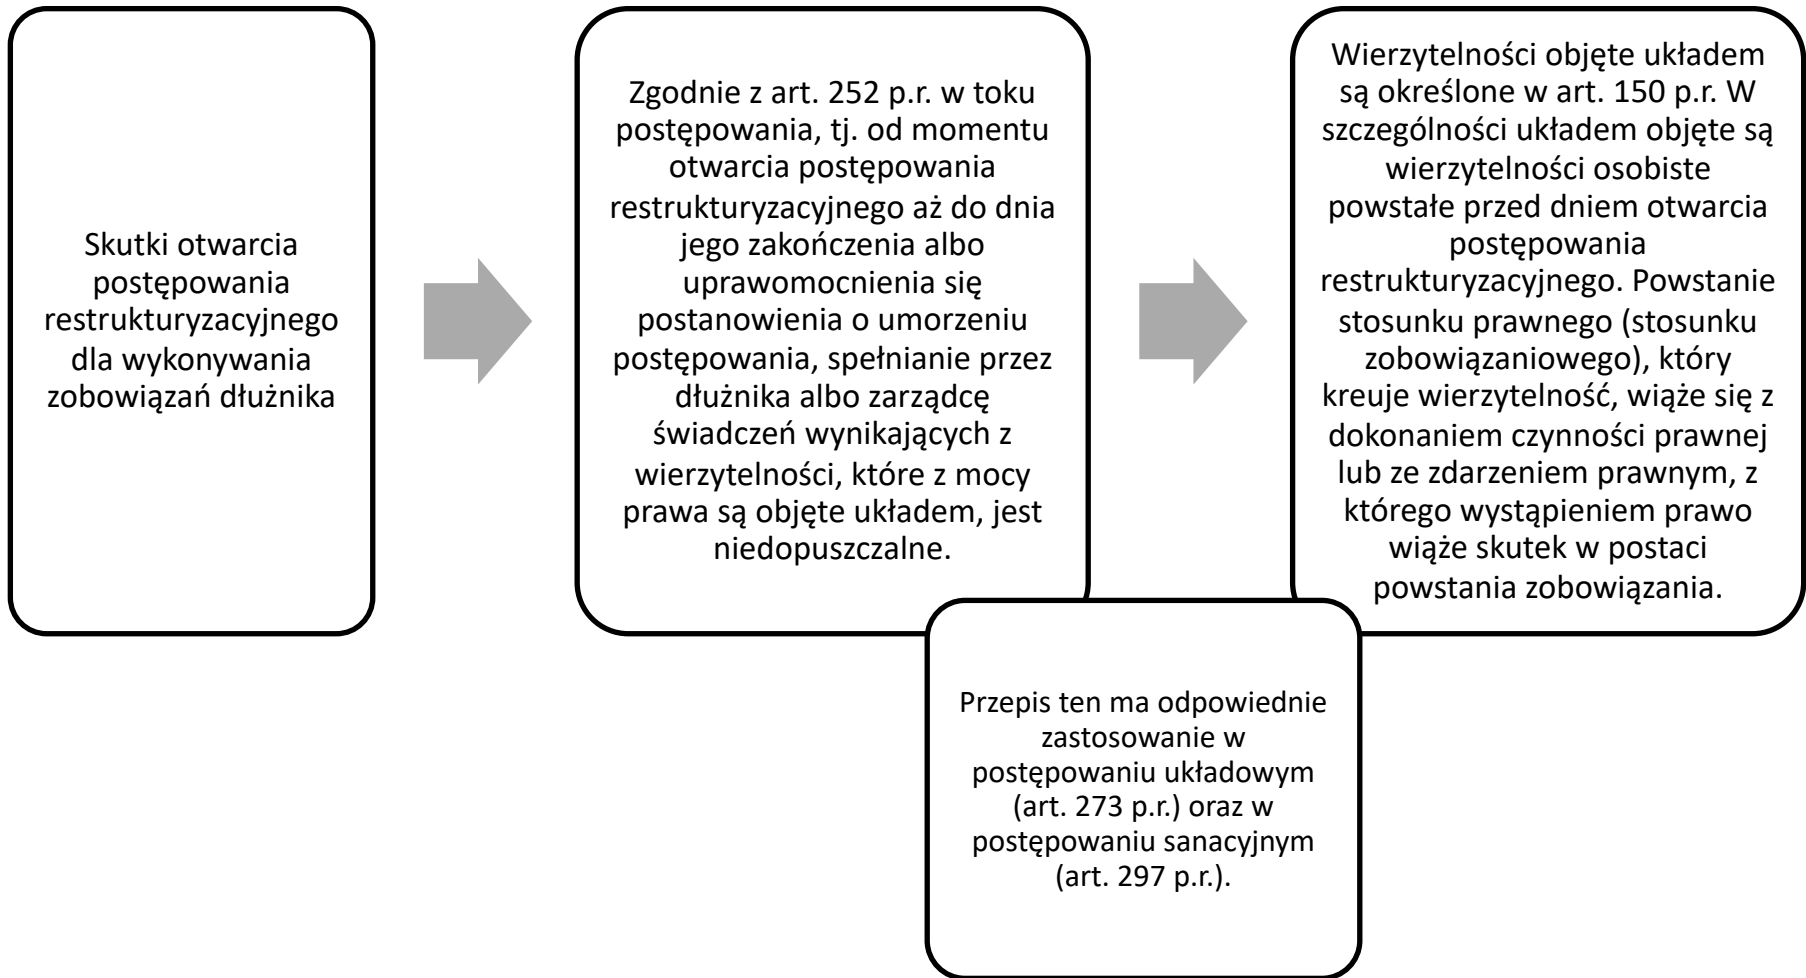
Skutki otwarcia postępowania restrukturyzacyjnego dla wykonywania zobowiązań dłużnika

Zgodnie z art. 252 p.r. w toku postępowania, tj. od momentu otwarcia postępowania restrukturyzacyjnego aż do dnia jego zakończenia albo uprawomocnienia się postanowienia o umorzeniu postępowania, spełnianie przez dłużnika albo zarządcę świadczeń wynikających z wierzytelności, które z mocy prawa są objęte układem, jest niedopuszczalne.

Wierzytelności objęte układem są określone w art. 150 p.r. W szczególności układem objęte są wierzytelności osobiste powstałe przed dniem otwarcia postępowania restrukturyzacyjnego. Powstanie stosunku prawnego (stosunku zobowiązaniowego), który kreuje wierzytelność, wiąże się z dokonaniem czynności prawnej lub ze zdarzeniem prawnym, z którego wystąpieniem prawo wiąże skutek w postaci powstania zobowiązania.

Przepis ten ma odpowiednie zastosowanie w postępowaniu układowym (art. 273 p.r.) oraz w postępowaniu sanacyjnym (art. 297 p.r.).